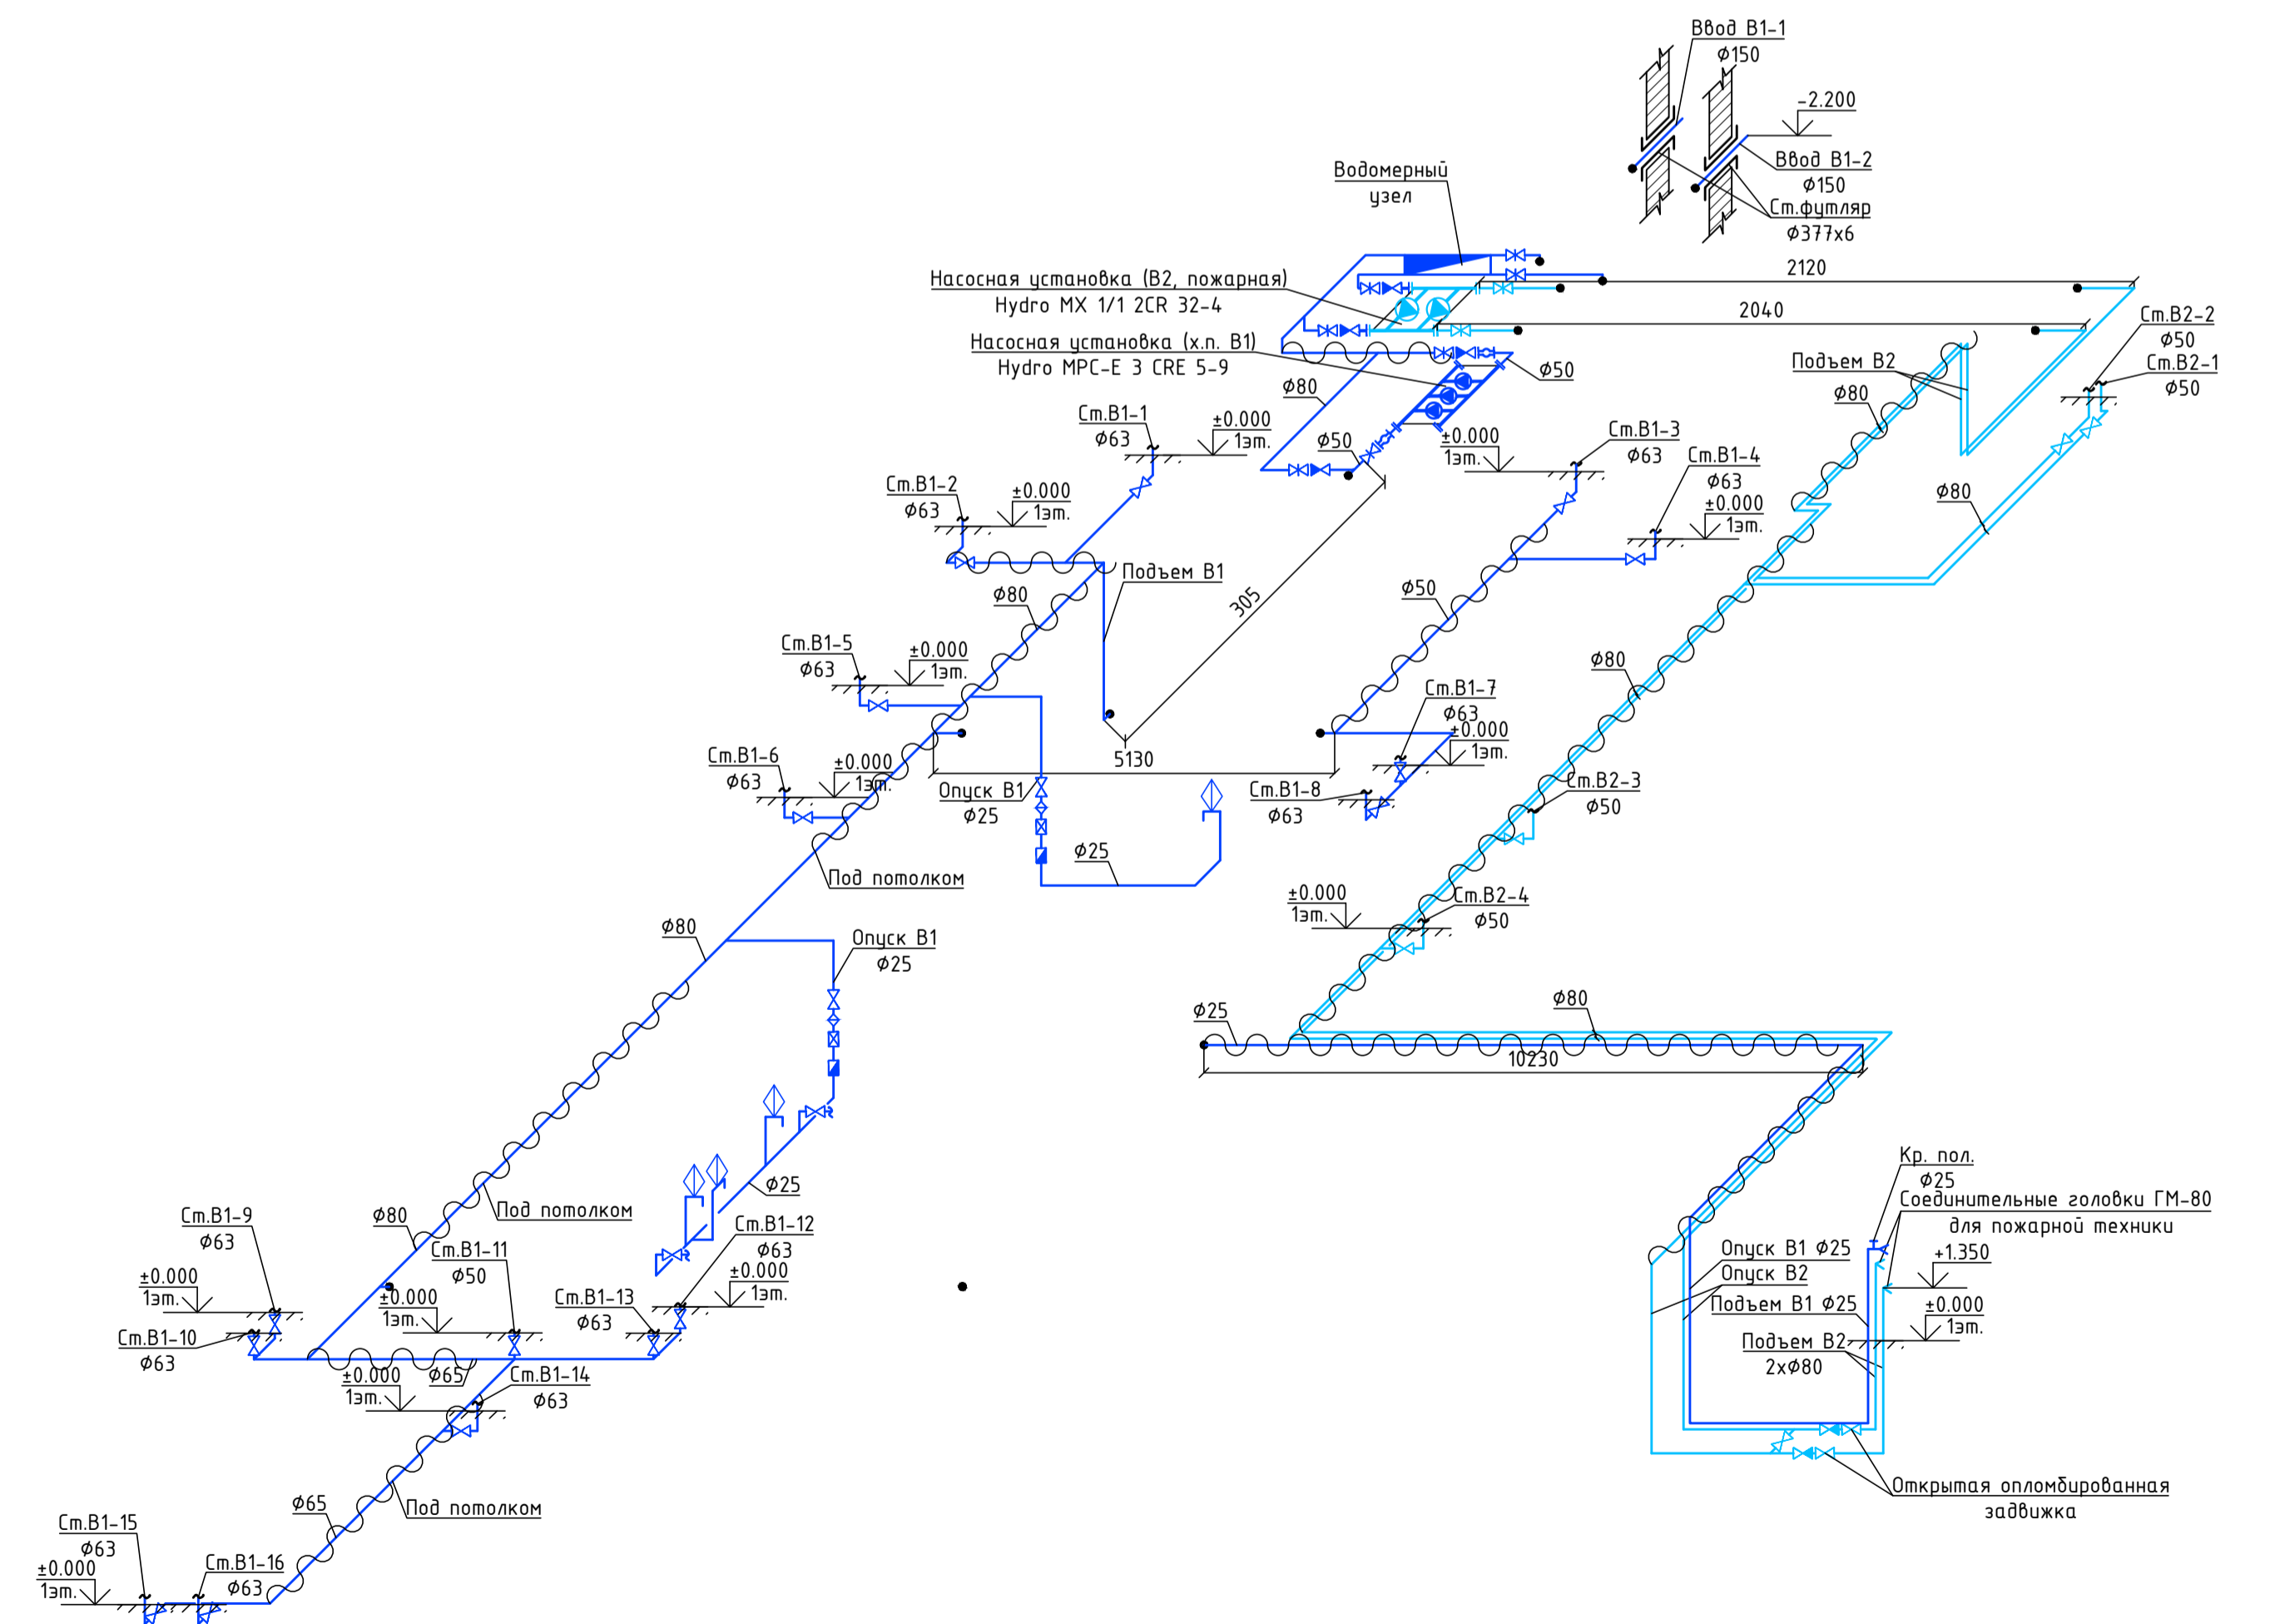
Ввод В1-1
Ø150

-2.200

Ввод В1-2
Ø150
Ст.футляр
Ø377х6

Водомерный
узел

Насосная установка (В2, пожарная)
Hydro MX 1/1 2CR 32-4

2120

2040

Насосная установка (х.п. В1)
Hydro MPC-E 3 CRE 5-9

Ø50

Ст.В2-2
Ø50
Ст.В2-1
Ø50

Подъем В2
Ø80

Ø80

Ст.В1-1
Ø63
±0.000
1эт.

Ø50

±0.000
1эт.

Ст.В1-3
Ø63

Ст.В1-4
Ø63
±0.000
1эт.

Ст.В1-2
Ø63
±0.000
1эт.

Подъем В1

305

Ø80

Ø50

Ø80

Ø80

Ст.В1-5
Ø63
±0.000
1эт.

Ст.В1-7
Ø63
±0.000
1эт.

5130

Ст.В1-6
Ø63
±0.000
1эт.

Опуск В1
Ø25

Ст.В1-8
Ø63

Ст.В2-3
Ø50

Ø25

Под потолком

±0.000
1эт.

Ст.В2-4
Ø50

Ø80

Опуск В1
Ø25

Ø25

Ø80

10230

Ø25

Под потолком

Ст.В1-12
Ø63
±0.000
1эт.

Ст.В1-9
Ø63
±0.000
1эт.

Ø80

Ст.В1-11
Ø50
±0.000
1эт.

Ст.В1-13
Ø63

Ст.В1-10
Ø63

±0.000
1эт.

Ø65

Ст.В1-14
Ø63

Кр. пол.
Ø25
Соединительные головки ГМ-80
для пожарной техники

Опуск В1 Ø25
Опуск В2
+1.350
Подъем В1 Ø25
±0.000
1эт.
Подъем В2
2хØ80

Ø65

Под потолком

Ст.В1-15
Ø63
±0.000
1эт.

Ст.В1-16
Ø63

Открытая опломбированная
задвижка